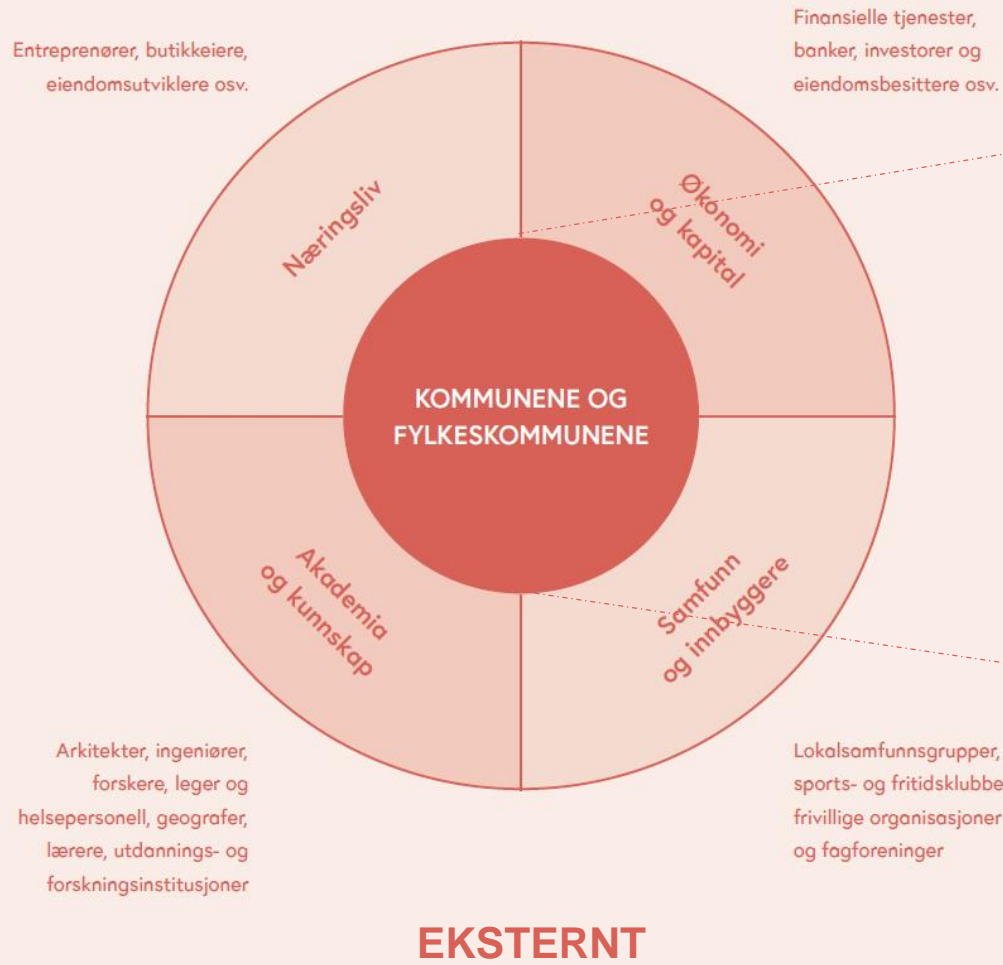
Entreprenører, butikkeiere, eiendomsutviklere osv.

Finansielle tjenester, banker, investorer og eiendomsbesittere osv.

Næringsliv

Økonomi og kapital

KOMMUNENE OG FYLKESKOMMUNENE

Akademia og kunnskap

Samfunn og innbyggere

Arkitekter, ingeniører, forskere, leger og helsepersonell, geografer, lærere, utdannings- og forskningsinstitusjoner

Lokalsamfunnsgrupper, sports- og fritidsklubbe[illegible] frivillige organisasjoner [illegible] og fagforeninger

EKSTERNT